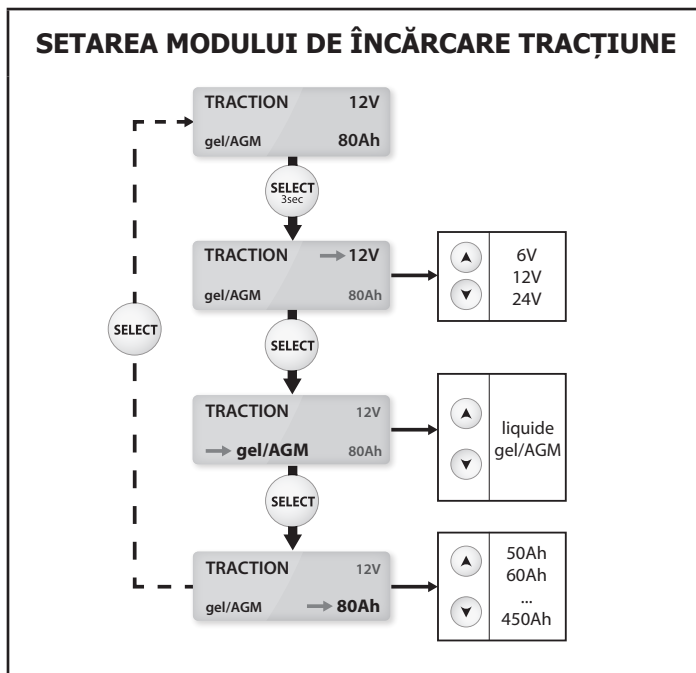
SETAREA MODULUI DE ÎNCĂRCARE TRACȚIUNE

TRACTION 12V
gel/AGM 80Ah

SELECT 3sec

TRACTION 12V
gel/AGM 80Ah

6V
12V
24V

SELECT

SELECT

TRACTION 12V
gel/AGM 80Ah

liquide
gel/AGM

SELECT

TRACTION 12V
gel/AGM 80Ah

50Ah
60Ah
...
450Ah